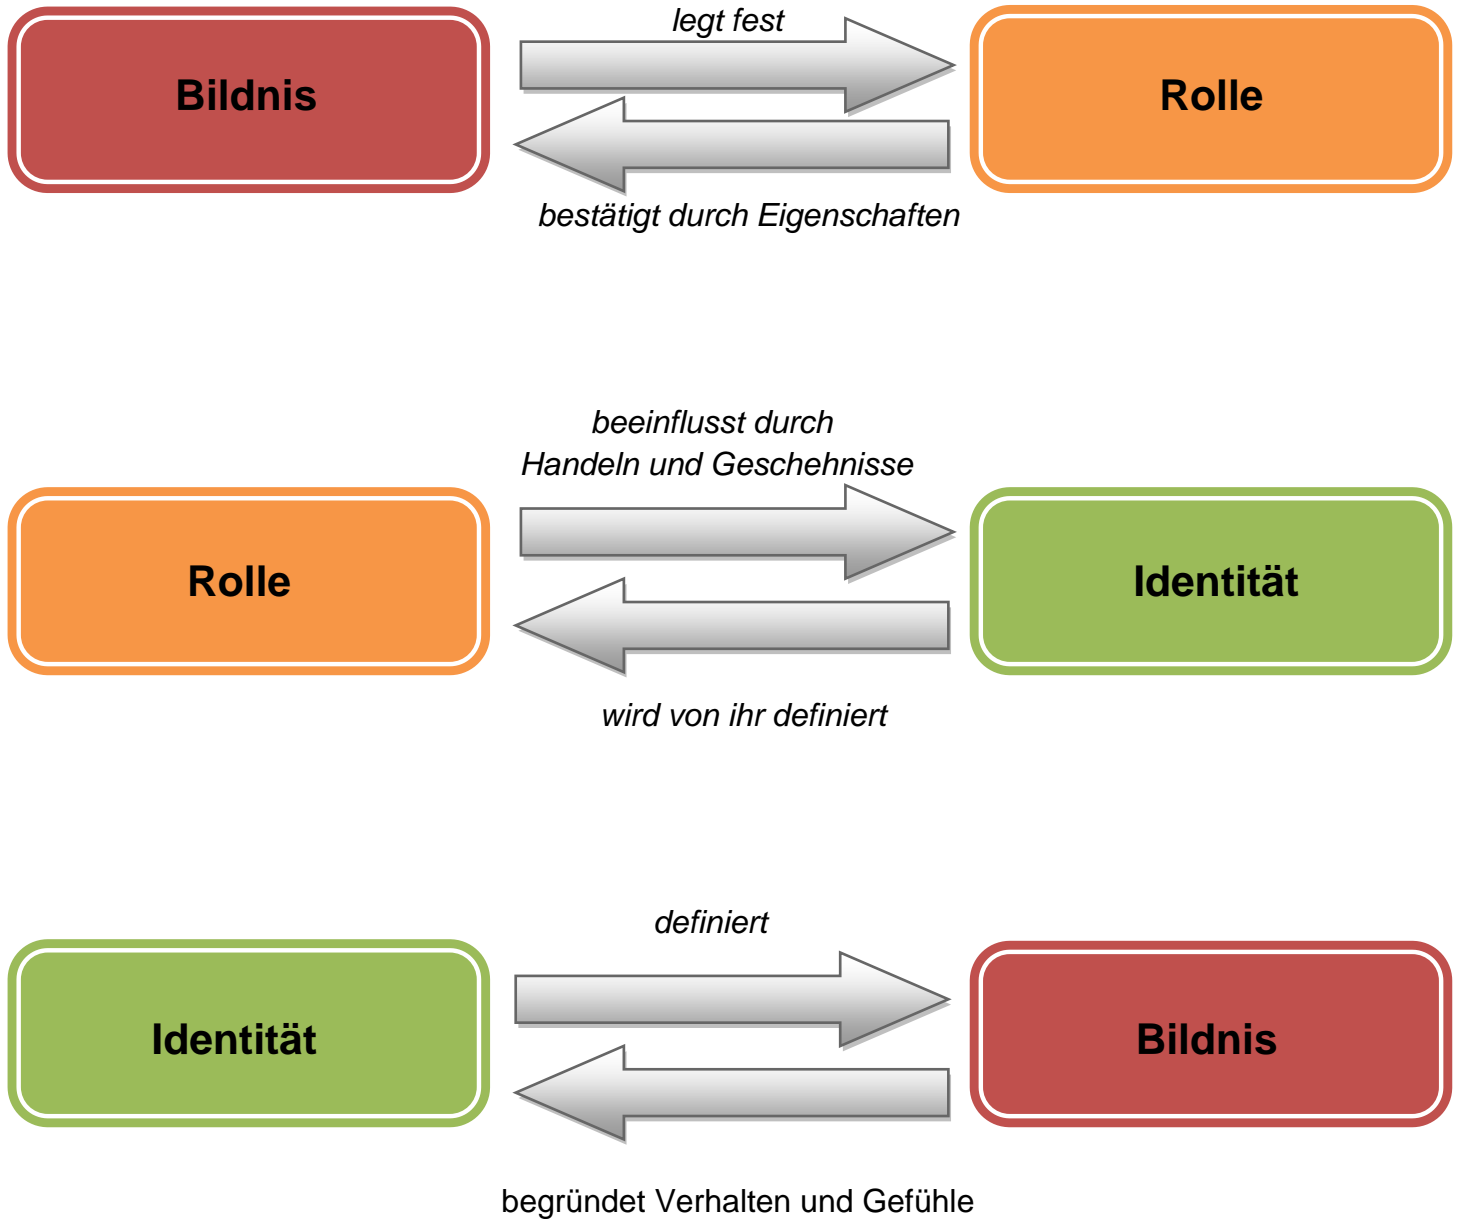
Bildnis

legt fest

Rolle

bestätigt durch Eigenschaften

beeinflusst durch Handeln und Geschehnisse

Rolle

Identität

wird von ihr definiert

definiert

Identität

Bildnis

begründet Verhalten und Gefühle